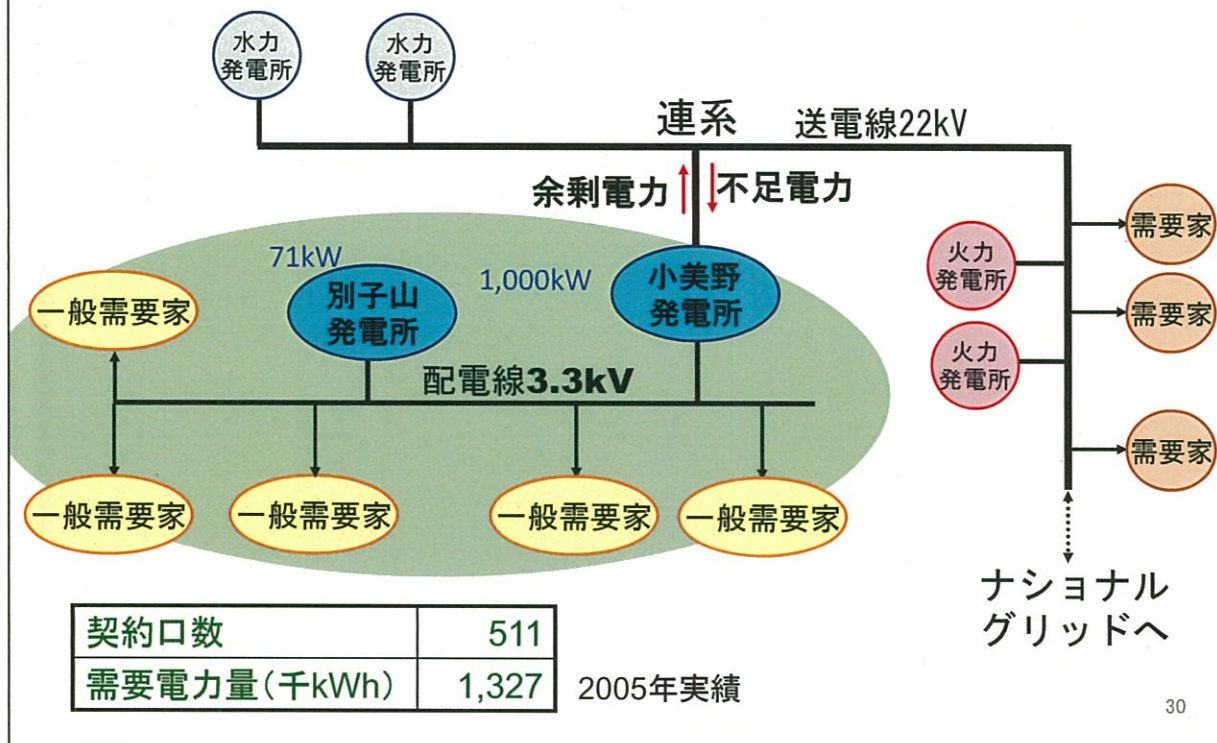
水力
発電所

水力
発電所

連系

送電線22kV

余剰電力

不足電力

需要家

火力
発電所

需要家

71kW

1,000kW

小美野
発電所

一般需要家

別子山
発電所

火力
発電所

配電線3.3kV

需要家

一般需要家

一般需要家

一般需要家

一般需要家

ナショナル
グリッドへ

| 契約口数 | 511 |
|---|---|
| 需要電力量(千kWh) | 1,327 |

2005年実績

30